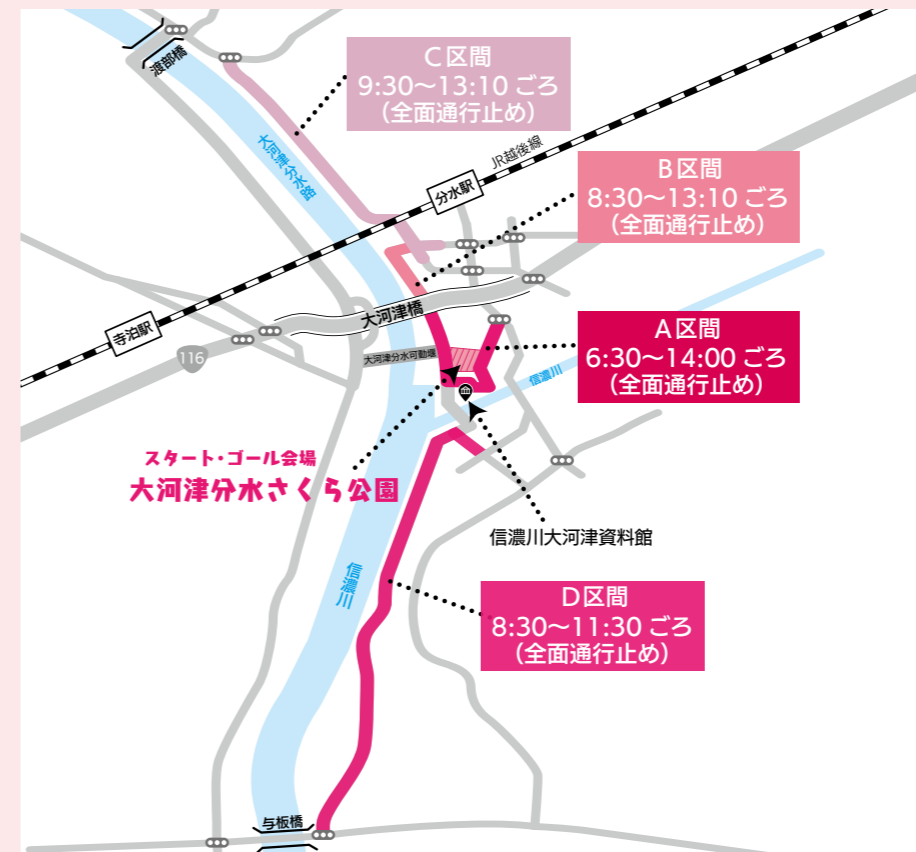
C区間
9:30〜13:10 ごろ
（全面通行止め）

B区間
8:30〜13:10 ごろ
（全面通行止め）

A区間
6:30〜14:00 ごろ
（全面通行止め）

D区間
8:30〜11:30 ごろ
（全面通行止め）

渡部橋

大河津分水路

JR越後線

分水駅

寺泊駅

大河津橋

116

大河津分水可動堰

信濃川

スタート・ゴール会場
大河津分水さくら公園

信濃川大河津資料館

信濃川

与板橋